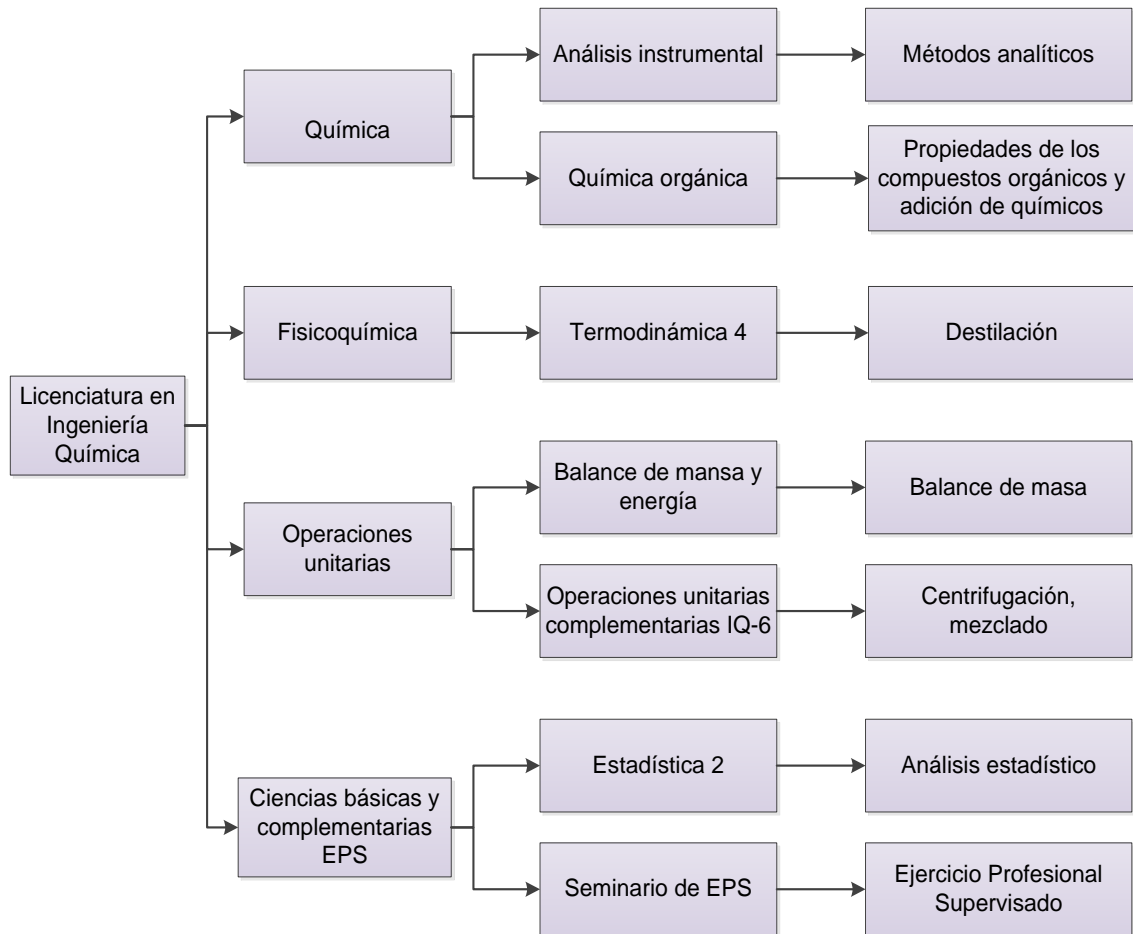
Licenciatura en Ingeniería Química

Química

Análisis instrumental

Métodos analíticos

Química orgánica

Propiedades de los compuestos orgánicos y adición de químicos

Fisicoquímica

Termodinámica 4

Destilación

Operaciones unitarias

Balance de mansa y energía

Balance de masa

Operaciones unitarias complementarias IQ-6

Centrifugación, mezclado

Ciencias básicas y complementarias EPS

Estadística 2

Análisis estadístico

Seminario de EPS

Ejercicio Profesional Supervisado